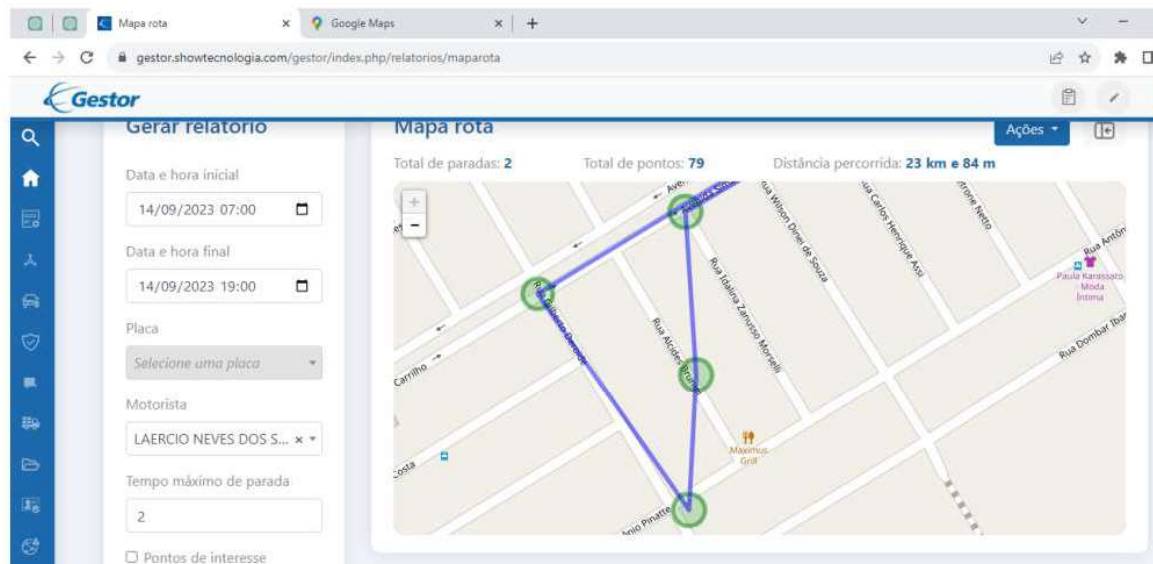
Mapa rota
Google Maps
gestor.showtecnologia.com/gestor/index.php/relatorios/maparota
Gestor

Gerar relatorio
Data e hora inicial
14/09/2023 07:00
Data e hora final
14/09/2023 19:00
Placa
Selecione uma placa
Motorista
LAERCIO NEVES DOS S... ×
Tempo máximo de parada
2
☐ Pontos de interesse

Mapa rota
Ações
Total de paradas: 2
Total de pontos: 79
Distância percorrida: 23 km e 84 m

+
−
Rua Wilson Diniz de Souza
Rua Carlos Henrique Assi
Rua Idalina Zanusso Morselli
Rua Alcides Bruno
Rua Antôn
Paula Karassato Moda Íntima
Rua Dombar Ibar
Carrilho
Costa
Maximus Grill
Pinatte